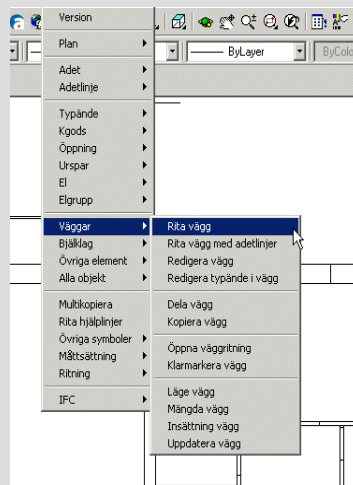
Version

Plan

Adet
Adetlinje

Typände
Kgods
Öppning
Urspar
El
Elgrupp

Väggar
Bjälklag
Övriga element
Alla objekt

Multikopiera
Rita hjälplinjer
Övriga symboler
Måttsättning
Ritning

IFC

Rita vägg
Rita vägg med adetlinjer
Redigera vägg
Redigera typände i vägg

Dela vägg
Kopiera vägg

Öppna väggritning
Klarmarkera vägg

Läge vägg
Mängda vägg
Insättning vägg
Uppdatera vägg

ByLayer
ByColo